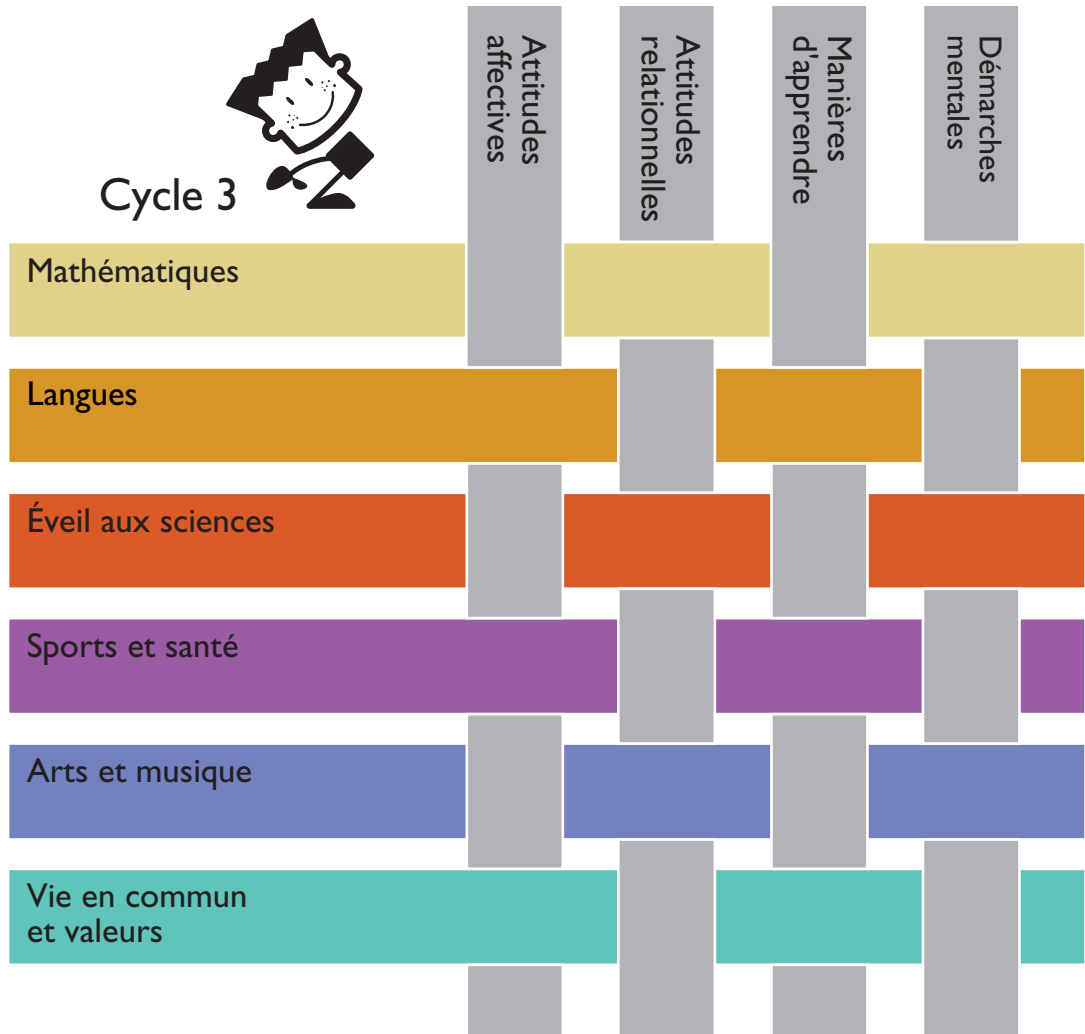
Cycle 3

Attitudes affectives

Attitudes relationnelles

Manières d'apprendre

Démarches mentales

Mathématiques

Langues

Éveil aux sciences

Sports et santé

Arts et musique

Vie en commun et valeurs